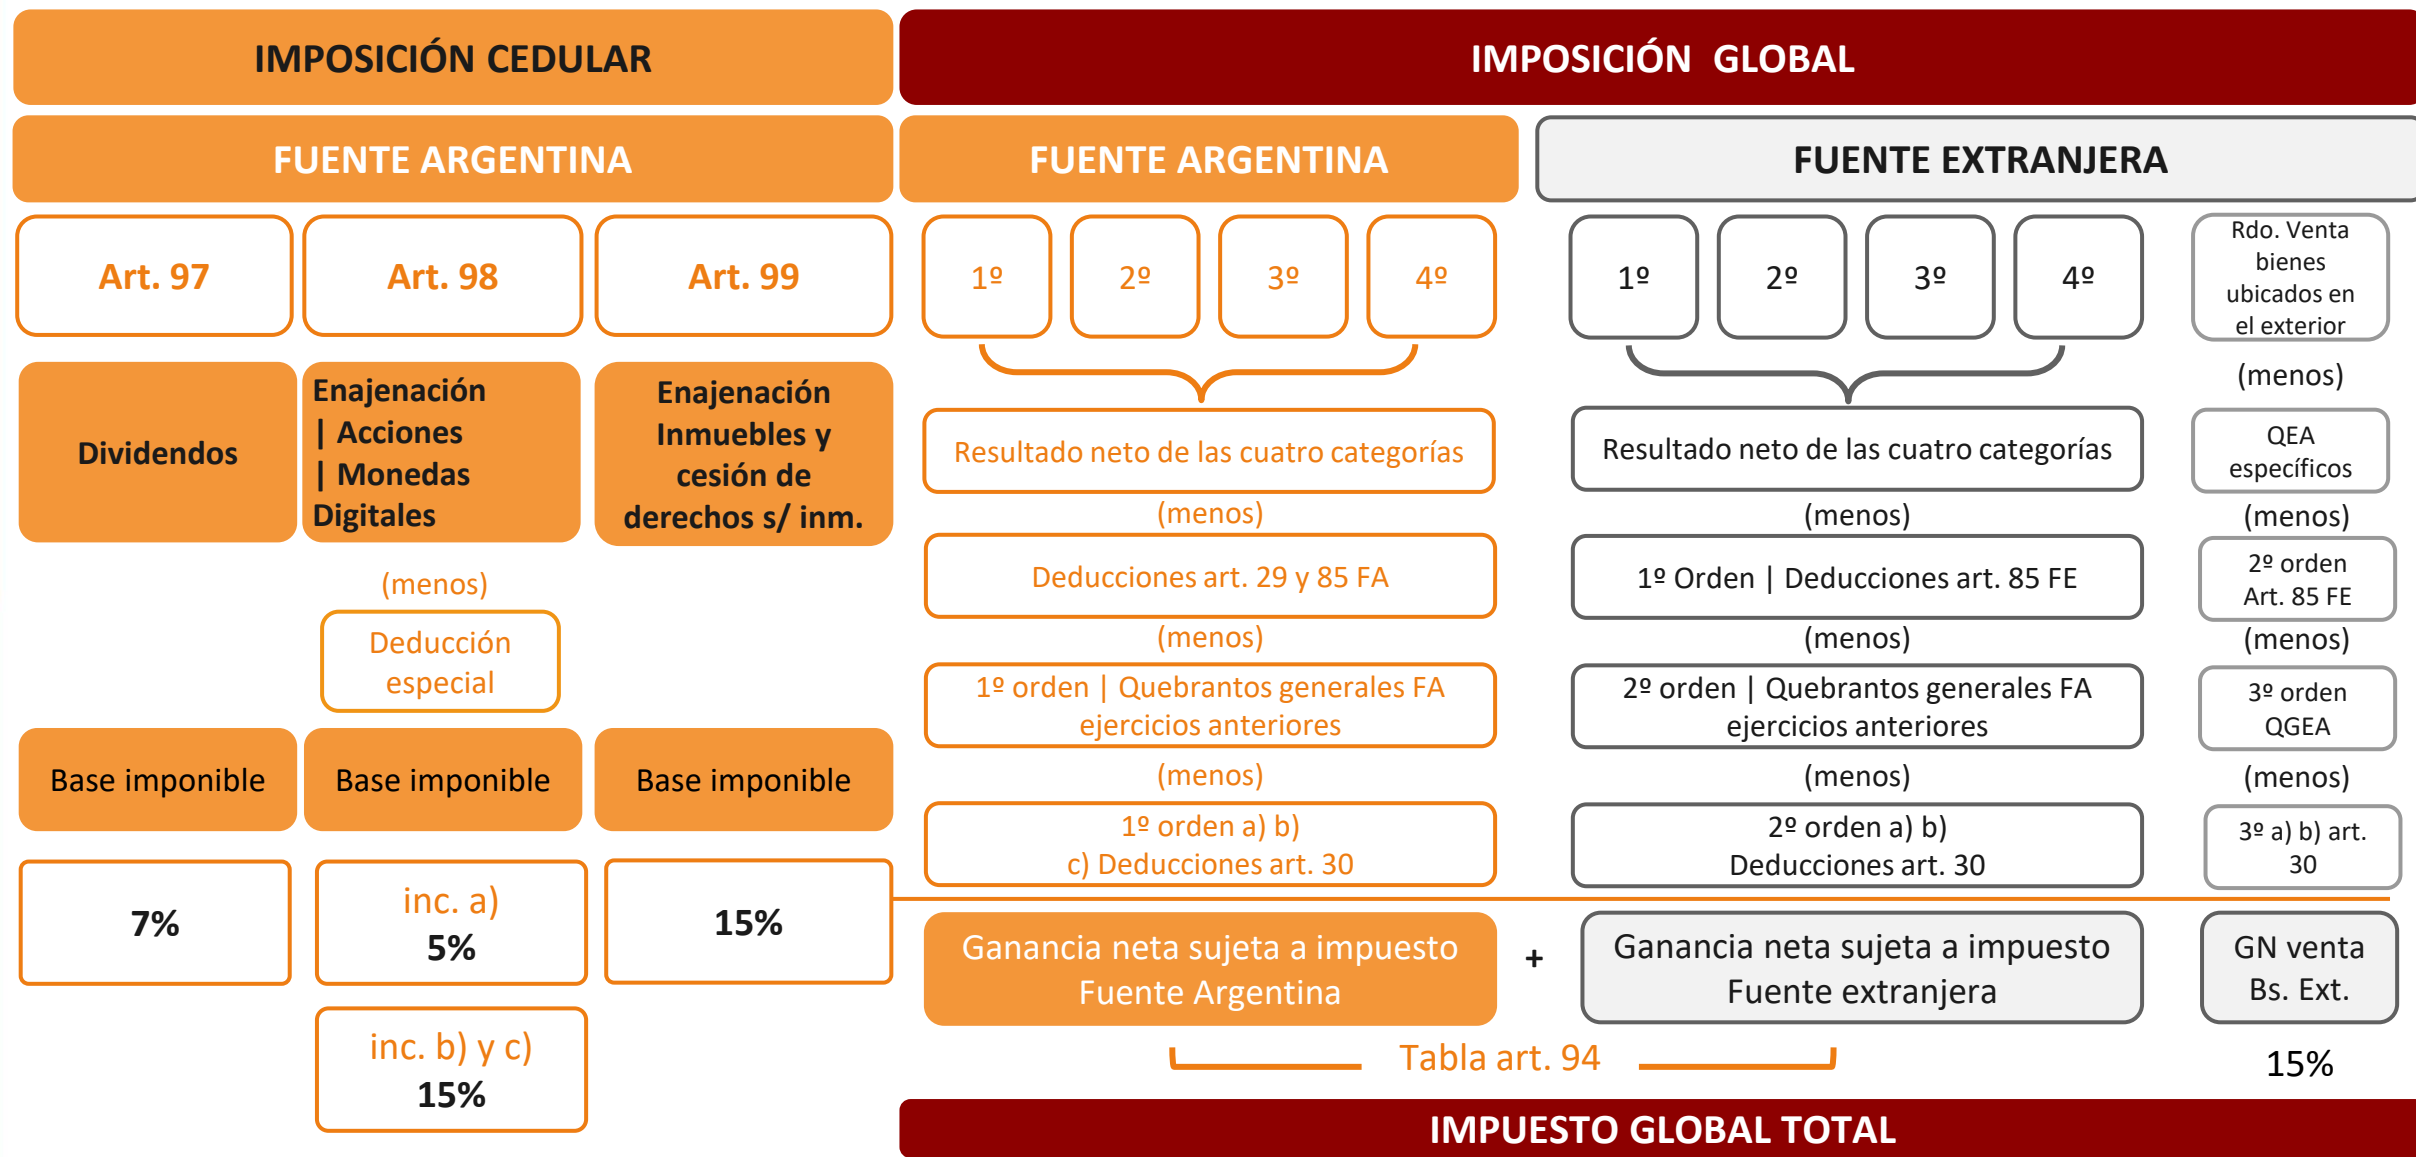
IMPOSICIÓN CEDULAR

FUENTE ARGENTINA

Art. 97

Art. 98

Art. 99

Dividendos

Enajenación | Acciones | Monedas Digitales

Enajenación Inmuebles y cesión de derechos s/ inm.

(menos)

Deducción especial

Base imponible

Base imponible

Base imponible

7%

inc. a) 5%

15%

inc. b) y c) 15%

IMPOSICIÓN GLOBAL

FUENTE ARGENTINA

1º

2º

3º

4º

Resultado neto de las cuatro categorías

(menos)

Deducciones art. 29 y 85 FA

(menos)

1º orden | Quebrantos generales FA ejercicios anteriores

(menos)

1º orden a) b) c) Deducciones art. 30

Ganancia neta sujeta a impuesto Fuente Argentina

+

FUENTE EXTRANJERA

1º

2º

3º

4º

Resultado neto de las cuatro categorías

(menos)

1º Orden | Deducciones art. 85 FE

(menos)

2º orden | Quebrantos generales FA ejercicios anteriores

(menos)

2º orden a) b) Deducciones art. 30

Ganancia neta sujeta a impuesto Fuente extranjera

Rdo. Venta bienes ubicados en el exterior

(menos)

QEA específicos

(menos)

2º orden Art. 85 FE

(menos)

3º orden QGEA

(menos)

3º a) b) art. 30

GN venta Bs. Ext.

Tabla art. 94

15%

IMPUESTO GLOBAL TOTAL